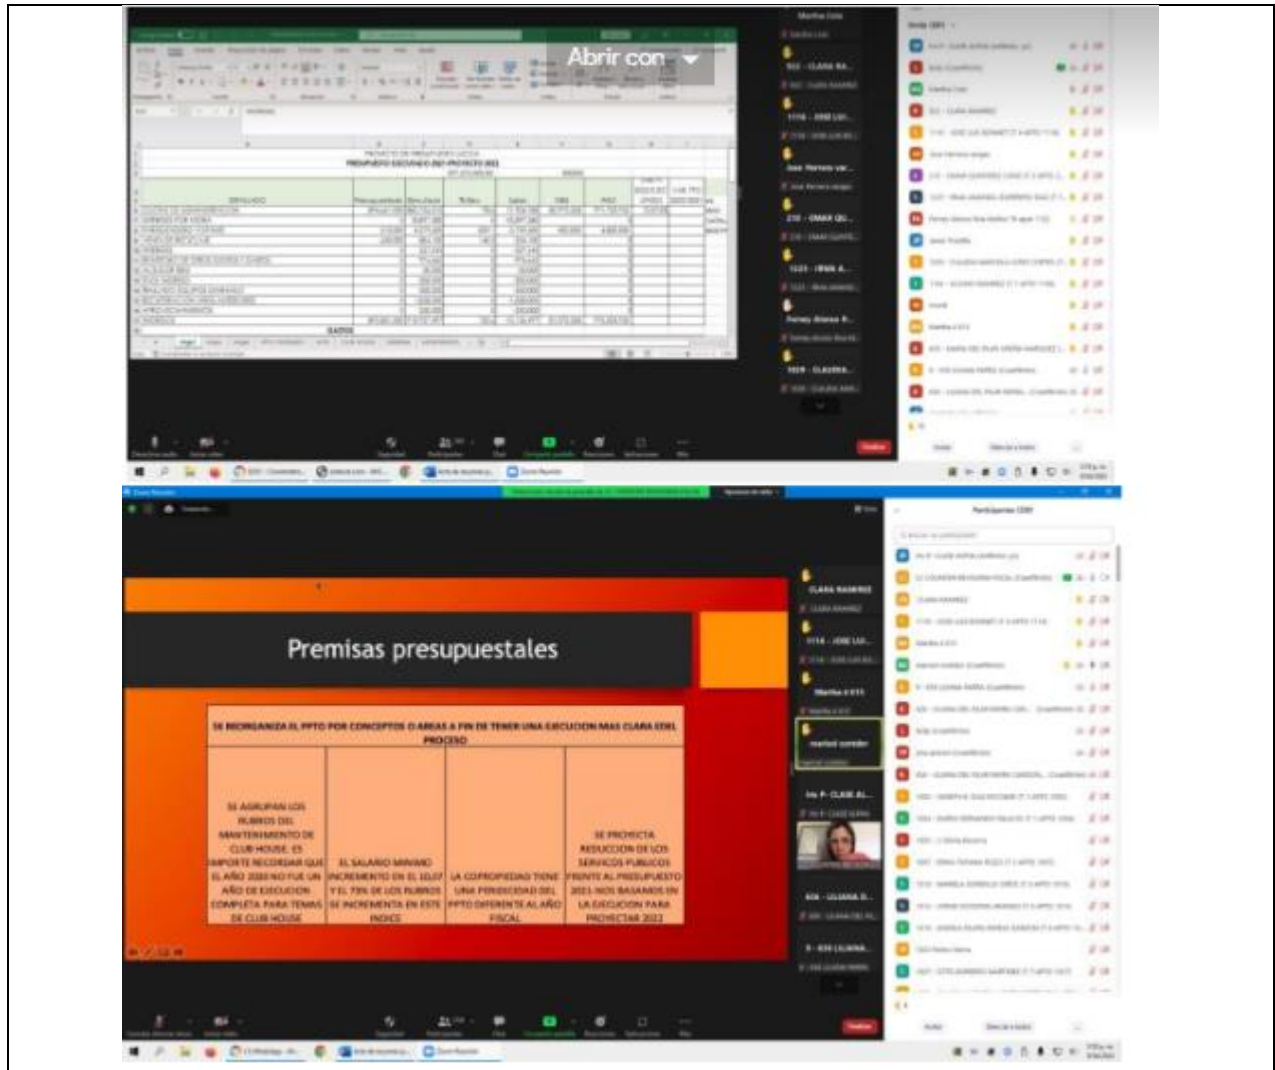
Abrir con

Martha Cote

512 - CLARA RA...

1116 - JOSE LUI...

Jose Parrera var...

210 - OMAR QU...

1323 - IRMA A...

Yurany Alonso R...

1028 - CLAUDIA...

PROYECTO DE PRESUPUESTO 2022

PRESUPUESTO EJECUTADO 2021-PROYECTO 2022

GASTOS

Premisas presupuestales

CLARA RAMIREZ

1116 - JOSE LUI...

Martha 4 611

maribel corredor

Ins P- CLASE AL...

426 - LILIANA D...

9 - 436 LILIANA...

Participantes (220)

| SE REORGANIZA EL PPTO POR CONCEPTOS O AREAS A FIN DE TENER UNA EJECUCION MAS CLARA EDEL PROCESO | | | |
|---|---|---|---|
| SE AGRUPAN LOS RUBROS DEL MANTENIMIENTO DE CLUB HOUSE. ES IMPORTE RECORDAR QUE EL AÑO 2020 NO FUE UN AÑO DE EJECUCION COMPLETA PARA TEMAS DE CLUB HOUSE | EL SALARIO MINIMO INCREMENTO EN EL 10,07 Y EL 70% DE LOS RUBROS SE INCREMENTA EN ESTE INDICE | LA COPROPIEDAD TIENE UNA PERIODICIDAD DEL PPTO DIFERENTE AL AÑO FISCAL | SE PROYECTA REDUCCION DE LOS SERVICIOS PUBLICOS FRENTE AL PRESUPUESTO 2021 NOS BASAMOS EN LA EJECUCION PARA PROYECTAR 2022 |